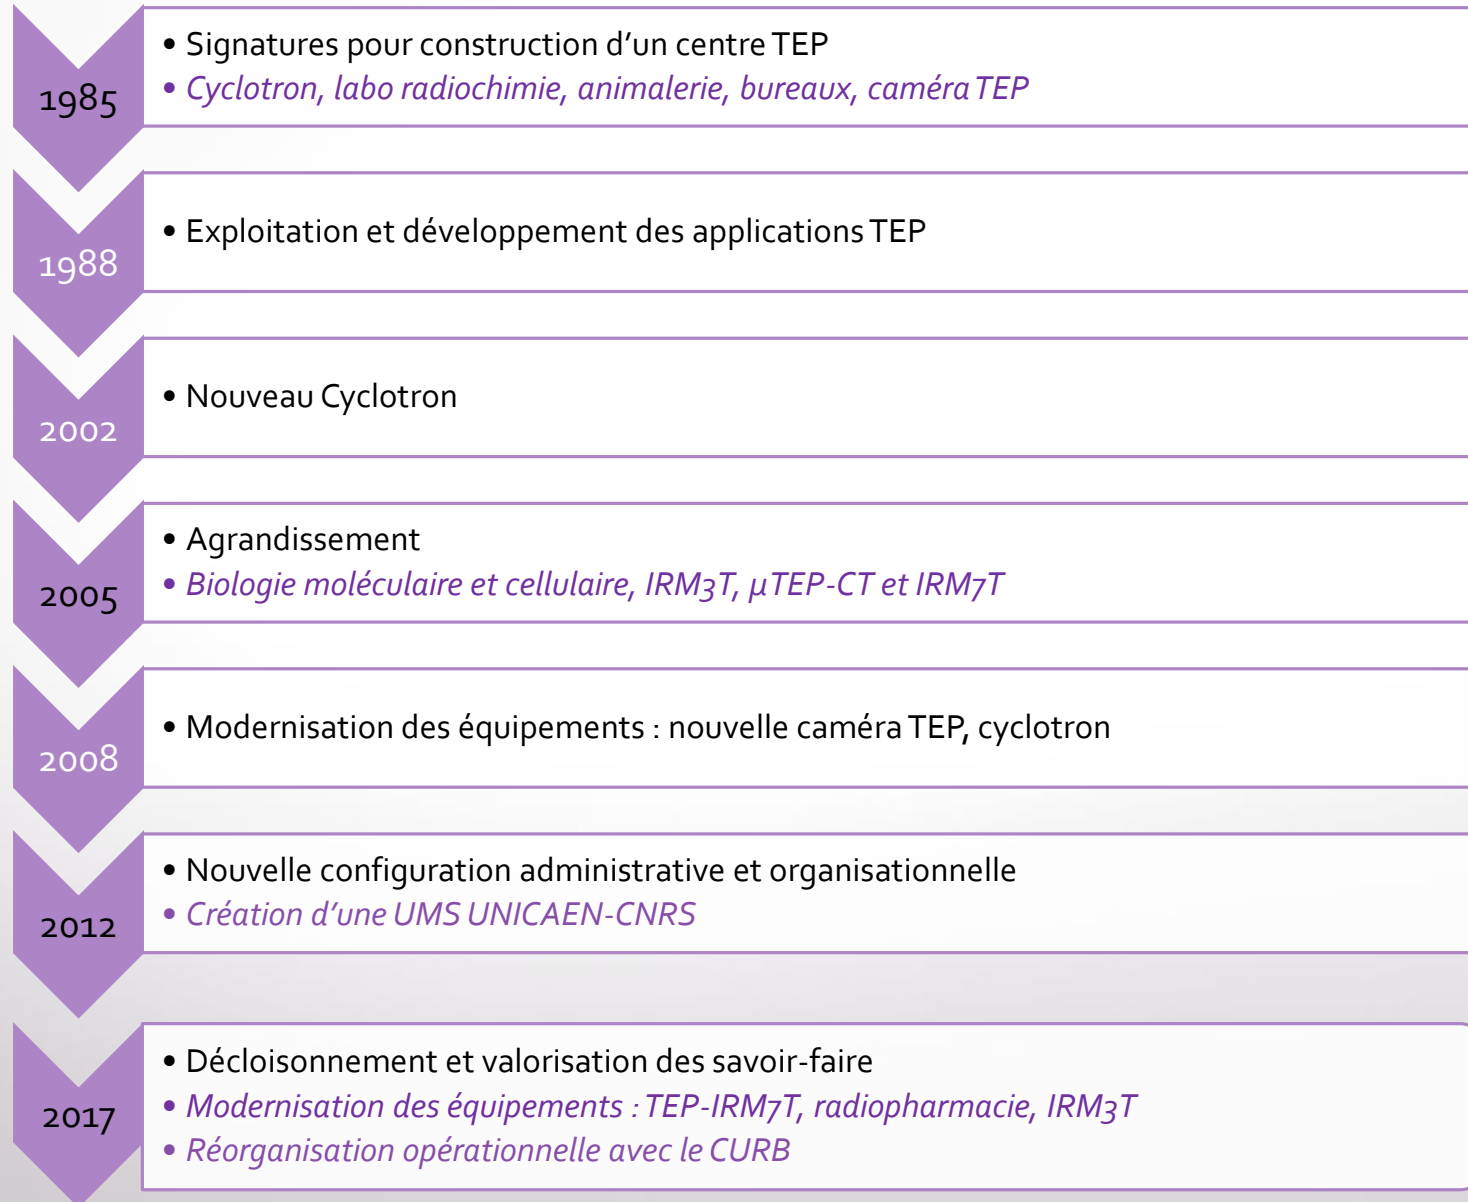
1985

• Signatures pour construction d'un centre TEP
• Cyclotron, labo radiochimie, animalerie, bureaux, caméra TEP

1988

• Exploitation et développement des applications TEP

2002

• Nouveau Cyclotron

2005

• Agrandissement
• Biologie moléculaire et cellulaire, IRM3T, µTEP-CT et IRM7T

2008

• Modernisation des équipements : nouvelle caméra TEP, cyclotron

2012

• Nouvelle configuration administrative et organisationnelle
• Création d'une UMS UNICAEN-CNRS

2017

• Décloisonnement et valorisation des savoir-faire
• Modernisation des équipements : TEP-IRM7T, radiopharmacie, IRM3T
• Réorganisation opérationnelle avec le CURB